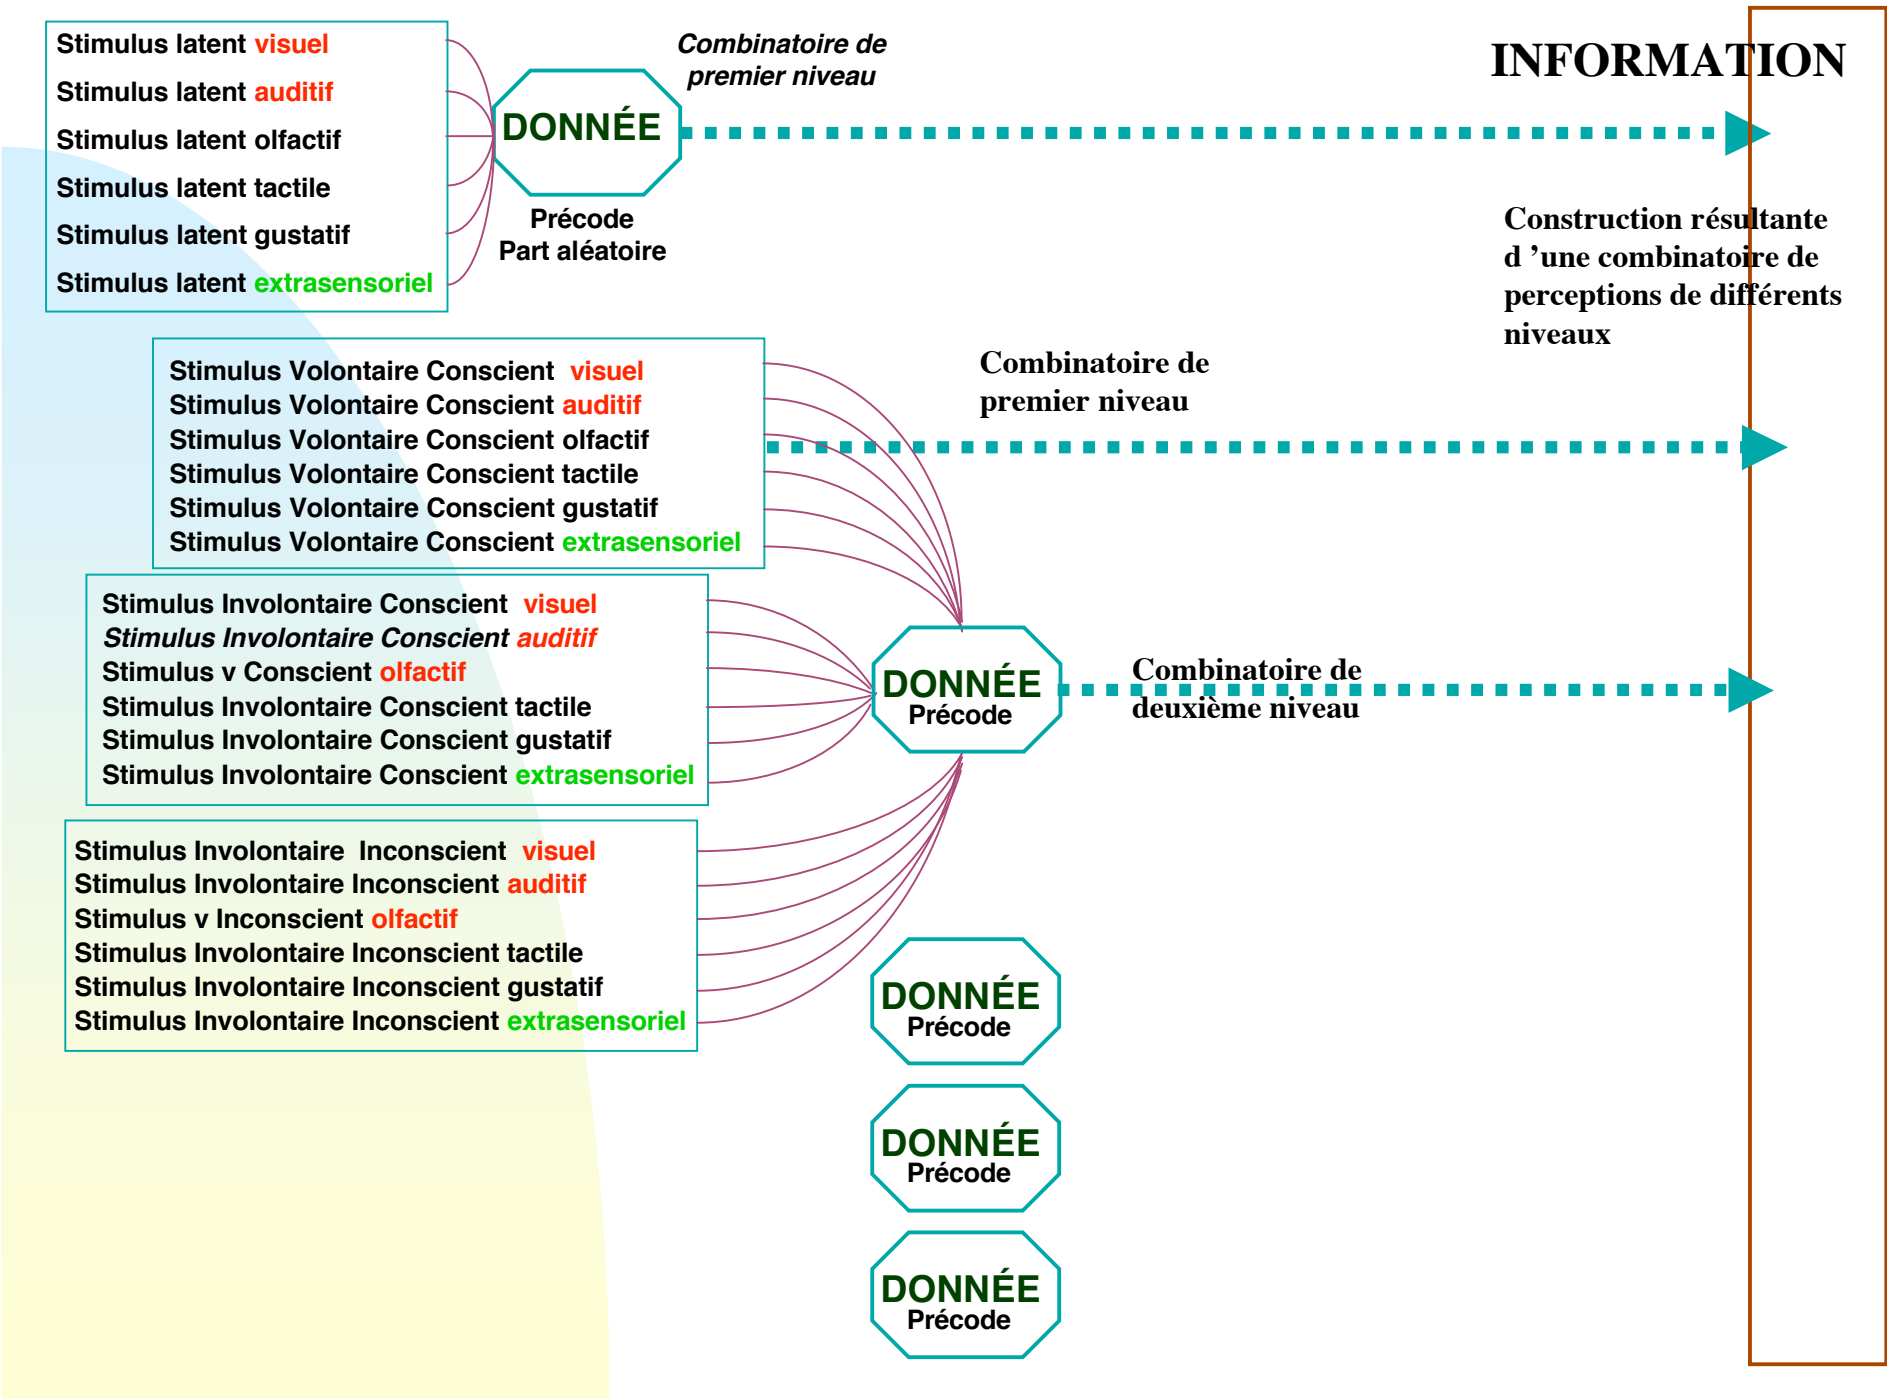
Stimulus latent visuel
Stimulus latent auditif
Stimulus latent olfactif
Stimulus latent tactile
Stimulus latent gustatif
Stimulus latent extrasensoriel

DONNÉE
Précode
Part aléatoire

Combinatoire de premier niveau

INFORMATION

Construction résultante d 'une combinatoire de perceptions de différents niveaux

Stimulus Volontaire Conscient visuel
Stimulus Volontaire Conscient auditif
Stimulus Volontaire Conscient olfactif
Stimulus Volontaire Conscient tactile
Stimulus Volontaire Conscient gustatif
Stimulus Volontaire Conscient extrasensoriel

Combinatoire de premier niveau

Stimulus Involontaire Conscient visuel
*Stimulus Involontaire Conscient auditif*
Stimulus v Conscient olfactif
Stimulus Involontaire Conscient tactile
Stimulus Involontaire Conscient gustatif
Stimulus Involontaire Conscient extrasensoriel

DONNÉE
Précode

Combinatoire de deuxième niveau

Stimulus Involontaire Inconscient visuel
Stimulus Involontaire Inconscient auditif
Stimulus v Inconscient olfactif
Stimulus Involontaire Inconscient tactile
Stimulus Involontaire Inconscient gustatif
Stimulus Involontaire Inconscient extrasensoriel

DONNÉE
Précode

DONNÉE
Précode

DONNÉE
Précode